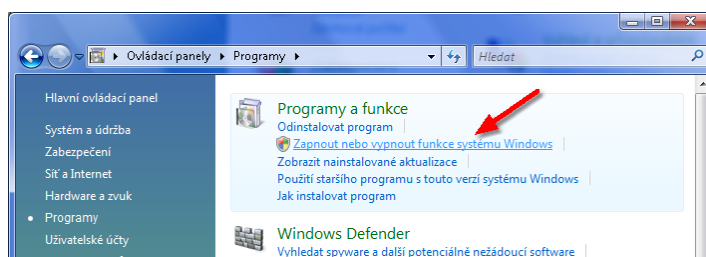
Ovládací panely ▸ Programy ▸

Hledat

Hlavní ovládací panel

Systém a údržba
Zabezpečení
Síť a Internet
Hardware a zvuk
Programy
Uživatelské účty

Programy a funkce
Odinstalovat program
Zapnout nebo vypnout funkce systému Windows
Zobrazit nainstalované aktualizace
Použití staršího programu s touto verzí systému Windows
Jak instalovat program

Windows Defender
Vyhledat spyware a další potenciálně nežádoucí software